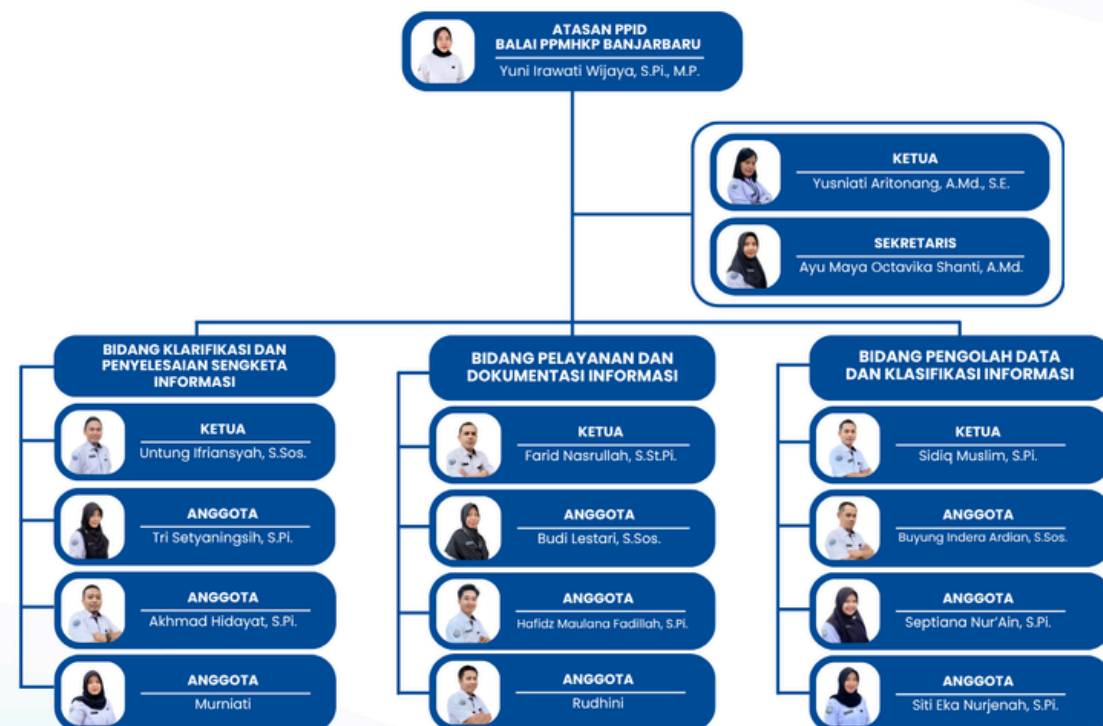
ATASAN PPID
BALAI PPMHKP BANJARBARU
Yuni Irawati Wijaya, S.Pi., M.P.

KETUA
Yusniati Aritonang, A.Md., S.E.

SEKRETARIS
Ayu Maya Octavika Shanti, A.Md.

BIDANG KLARIFIKASI DAN PENYELESAIAN SENGKETA INFORMASI

KETUA
Untung Ifriansyah, S.Sos.

ANGGOTA
Tri Setyaningsih, S.Pi.

ANGGOTA
Akhmad Hidayat, S.Pi.

ANGGOTA
Murniati

BIDANG PELAYANAN DAN DOKUMENTASI INFORMASI

KETUA
Farid Nasrullah, S.St.Pi.

ANGGOTA
Budi Lestari, S.Sos.

ANGGOTA
Hafidz Maulana Fadillah, S.Pi.

ANGGOTA
Rudhini

BIDANG PENGOLAH DATA DAN KLASIFIKASI INFORMASI

KETUA
Sidiq Muslim, S.Pi.

ANGGOTA
Buyung Indera Ardian, S.Sos.

ANGGOTA
Septiana Nur'Ain, S.Pi.

ANGGOTA
Siti Eka Nurjenah, S.Pi.